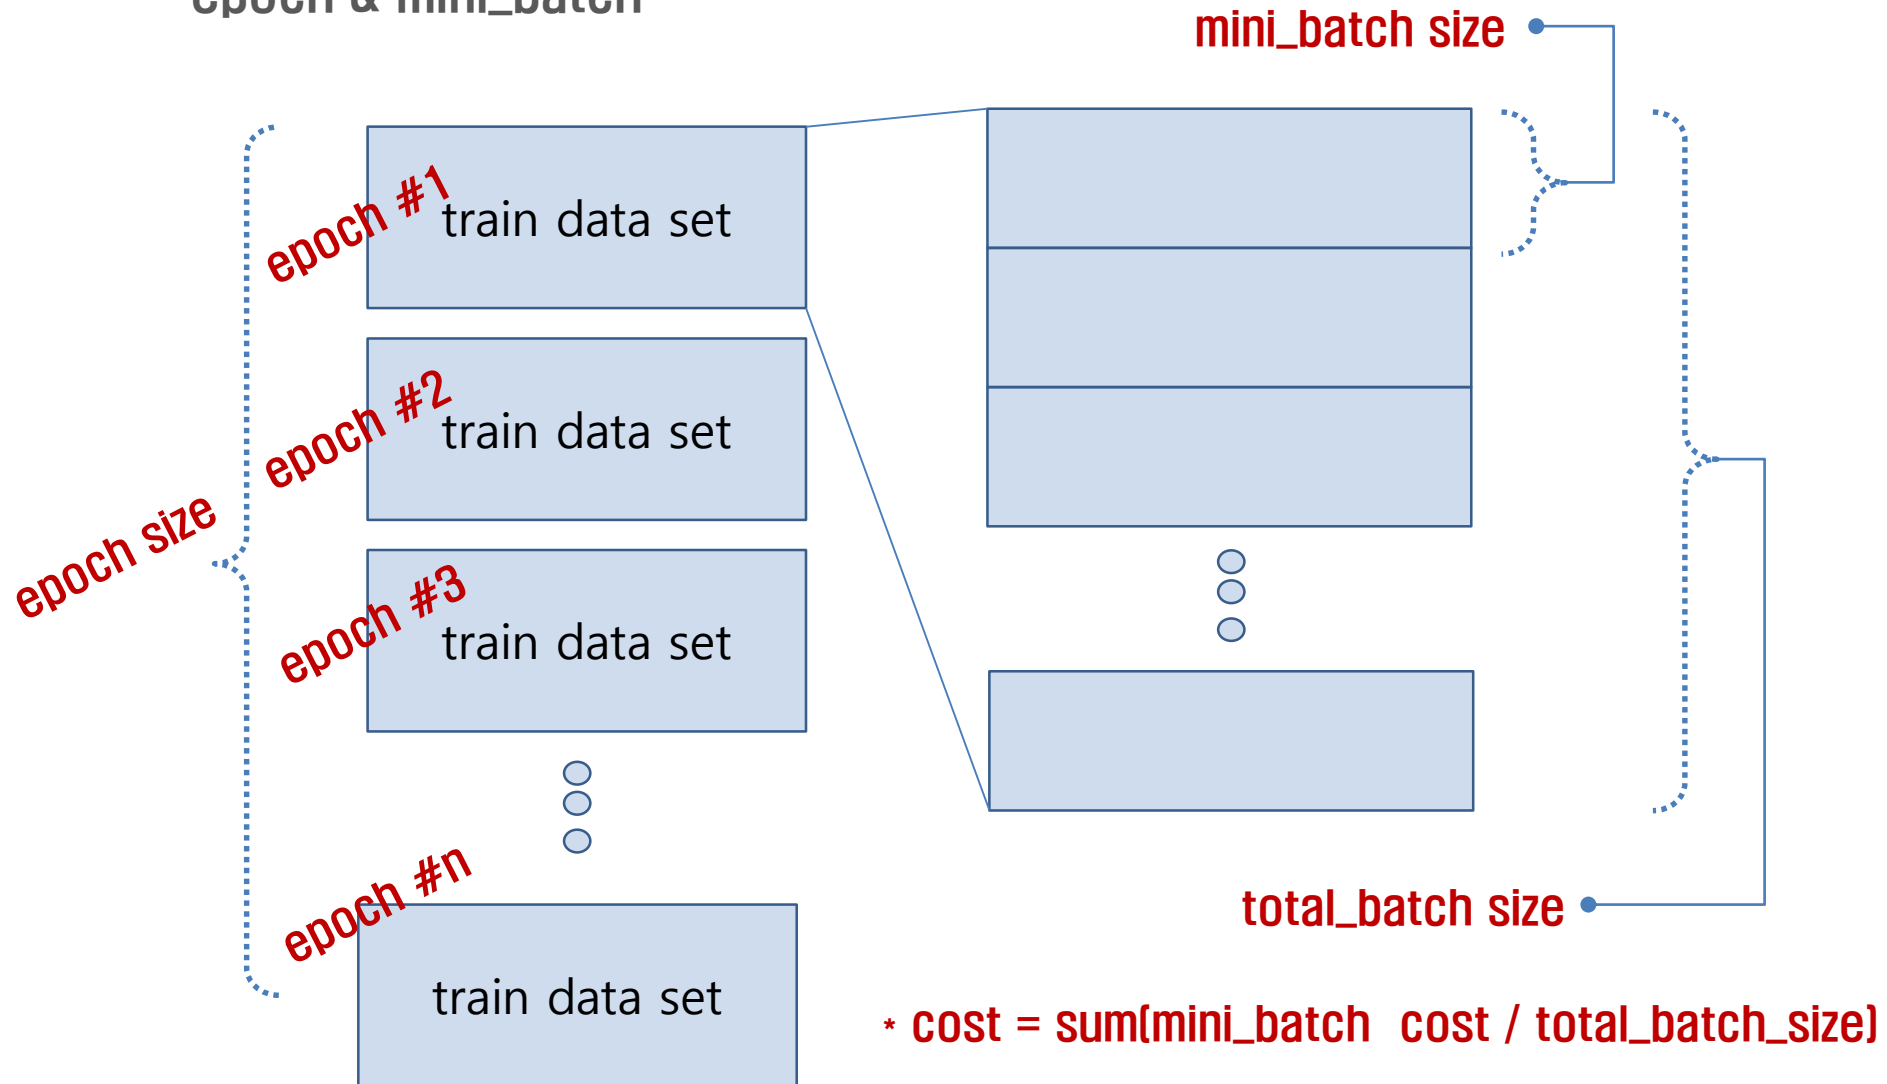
epoch & mini_batch

mini_batch size

epoch #1
train data set

epoch #2
train data set

epoch size

epoch #3
train data set

epoch #n
train data set

total_batch size

* cost = sum(mini_batch cost / total_batch_size)